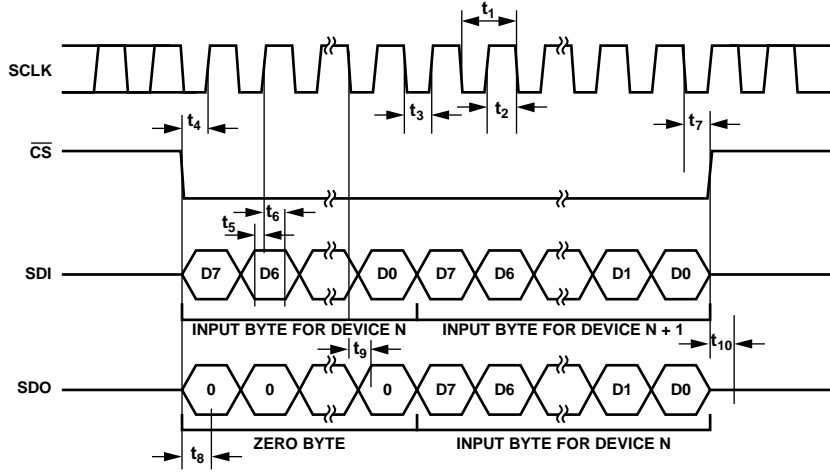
$t_1$

SCLK

$t_3$ $t_2$

$t_4$ $t_7$

$\overline{CS}$

$t_5$ $t_6$

SDI D7 D6 D0 D7 D6 D1 D0

INPUT BYTE FOR DEVICE N INPUT BYTE FOR DEVICE N + 1

$t_9$ $t_{10}$

SDO 0 0 0 D7 D6 D1 D0

$t_8$ ZERO BYTE INPUT BYTE FOR DEVICE N